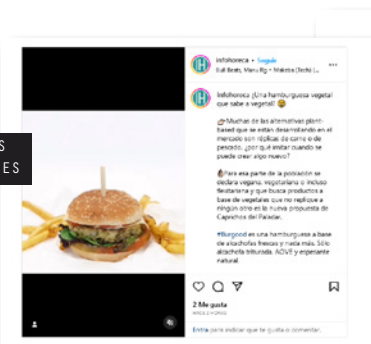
S
ES

infohoreca • Seguir
Evil Beats, Manu Rg • Maketa (Tech) L...

infohoreca ¡Una hamburguesa vegetal que sabe a vegetal! 😋

🌮 Muchas de las alternativas plant-based que se están desarrollando en el mercado son réplicas de carne o de pescado. ¿por qué imitar cuando se puede crear algo nuevo?

🥬 Para esa parte de la población se declara vegana, vegetariana o incluso flexitariana y que busca productos a base de vegetales que no replique a ningún otro es la nueva propuesta de Caprichos del Paladar.

#Burgood es una hamburguesa a base de alcachofas frescas y nada más. Sólo alcachofa triturada. ADVE y expeciante natural

2 Me gusta
HACE 2 HORAS

Entra para indicar que te gusta o comentar.